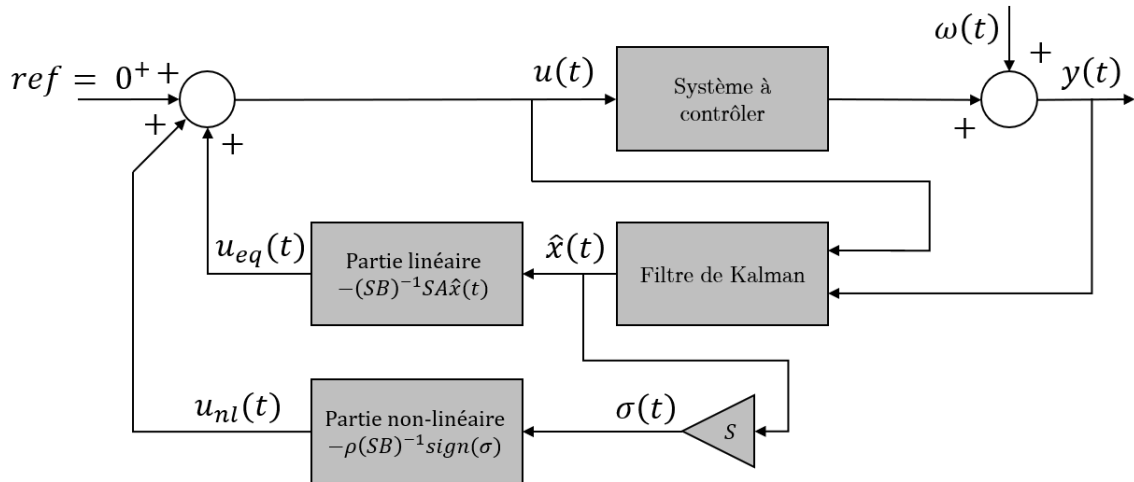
$\omega(t)$
+
$ref = 0^+$ +
$u(t)$
Système à contrôler
$y(t)$
+
+
+
$u_{eq}(t)$
Partie linéaire
$-(SB)^{-1}SA\hat{x}(t)$
$\hat{x}(t)$
Filtre de Kalman
$u_{nl}(t)$
Partie non-linéaire
$-\rho(SB)^{-1}sign(\sigma)$
$\sigma(t)$
$S$